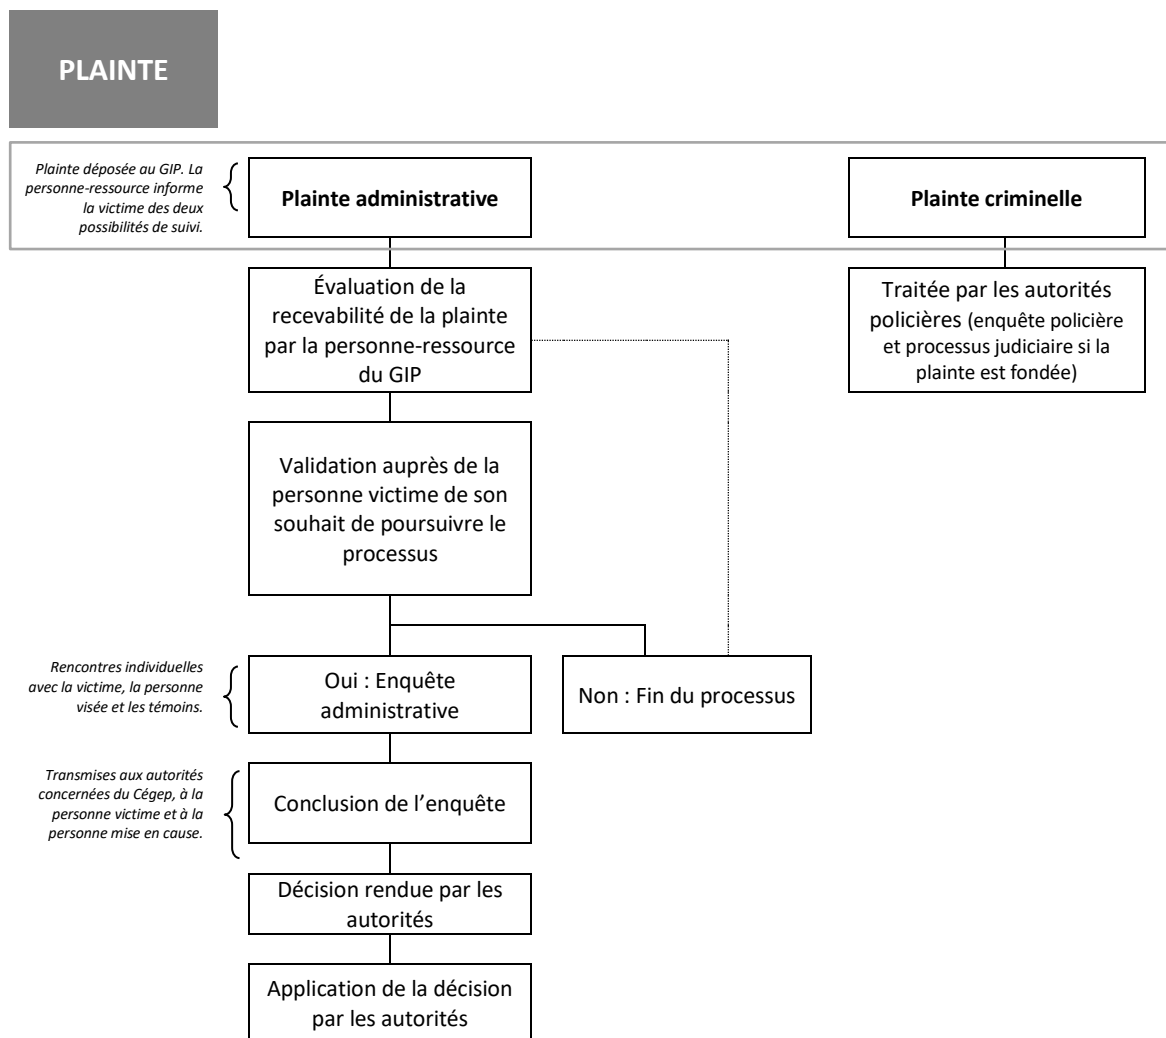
PLAINTE

Plainte déposée au GIP. La personne-ressource informe la victime des deux possibilités de suivi.

Plainte administrative

Plainte criminelle

Évaluation de la recevabilité de la plainte par la personne-ressource du GIP

Traitée par les autorités policières (enquête policière et processus judiciaire si la plainte est fondée)

Validation auprès de la personne victime de son souhait de poursuivre le processus

Rencontres individuelles avec la victime, la personne visée et les témoins.

Oui : Enquête administrative

Non : Fin du processus

Transmises aux autorités concernées du Cégep, à la personne victime et à la personne mise en cause.

Conclusion de l'enquête

Décision rendue par les autorités

Application de la décision par les autorités